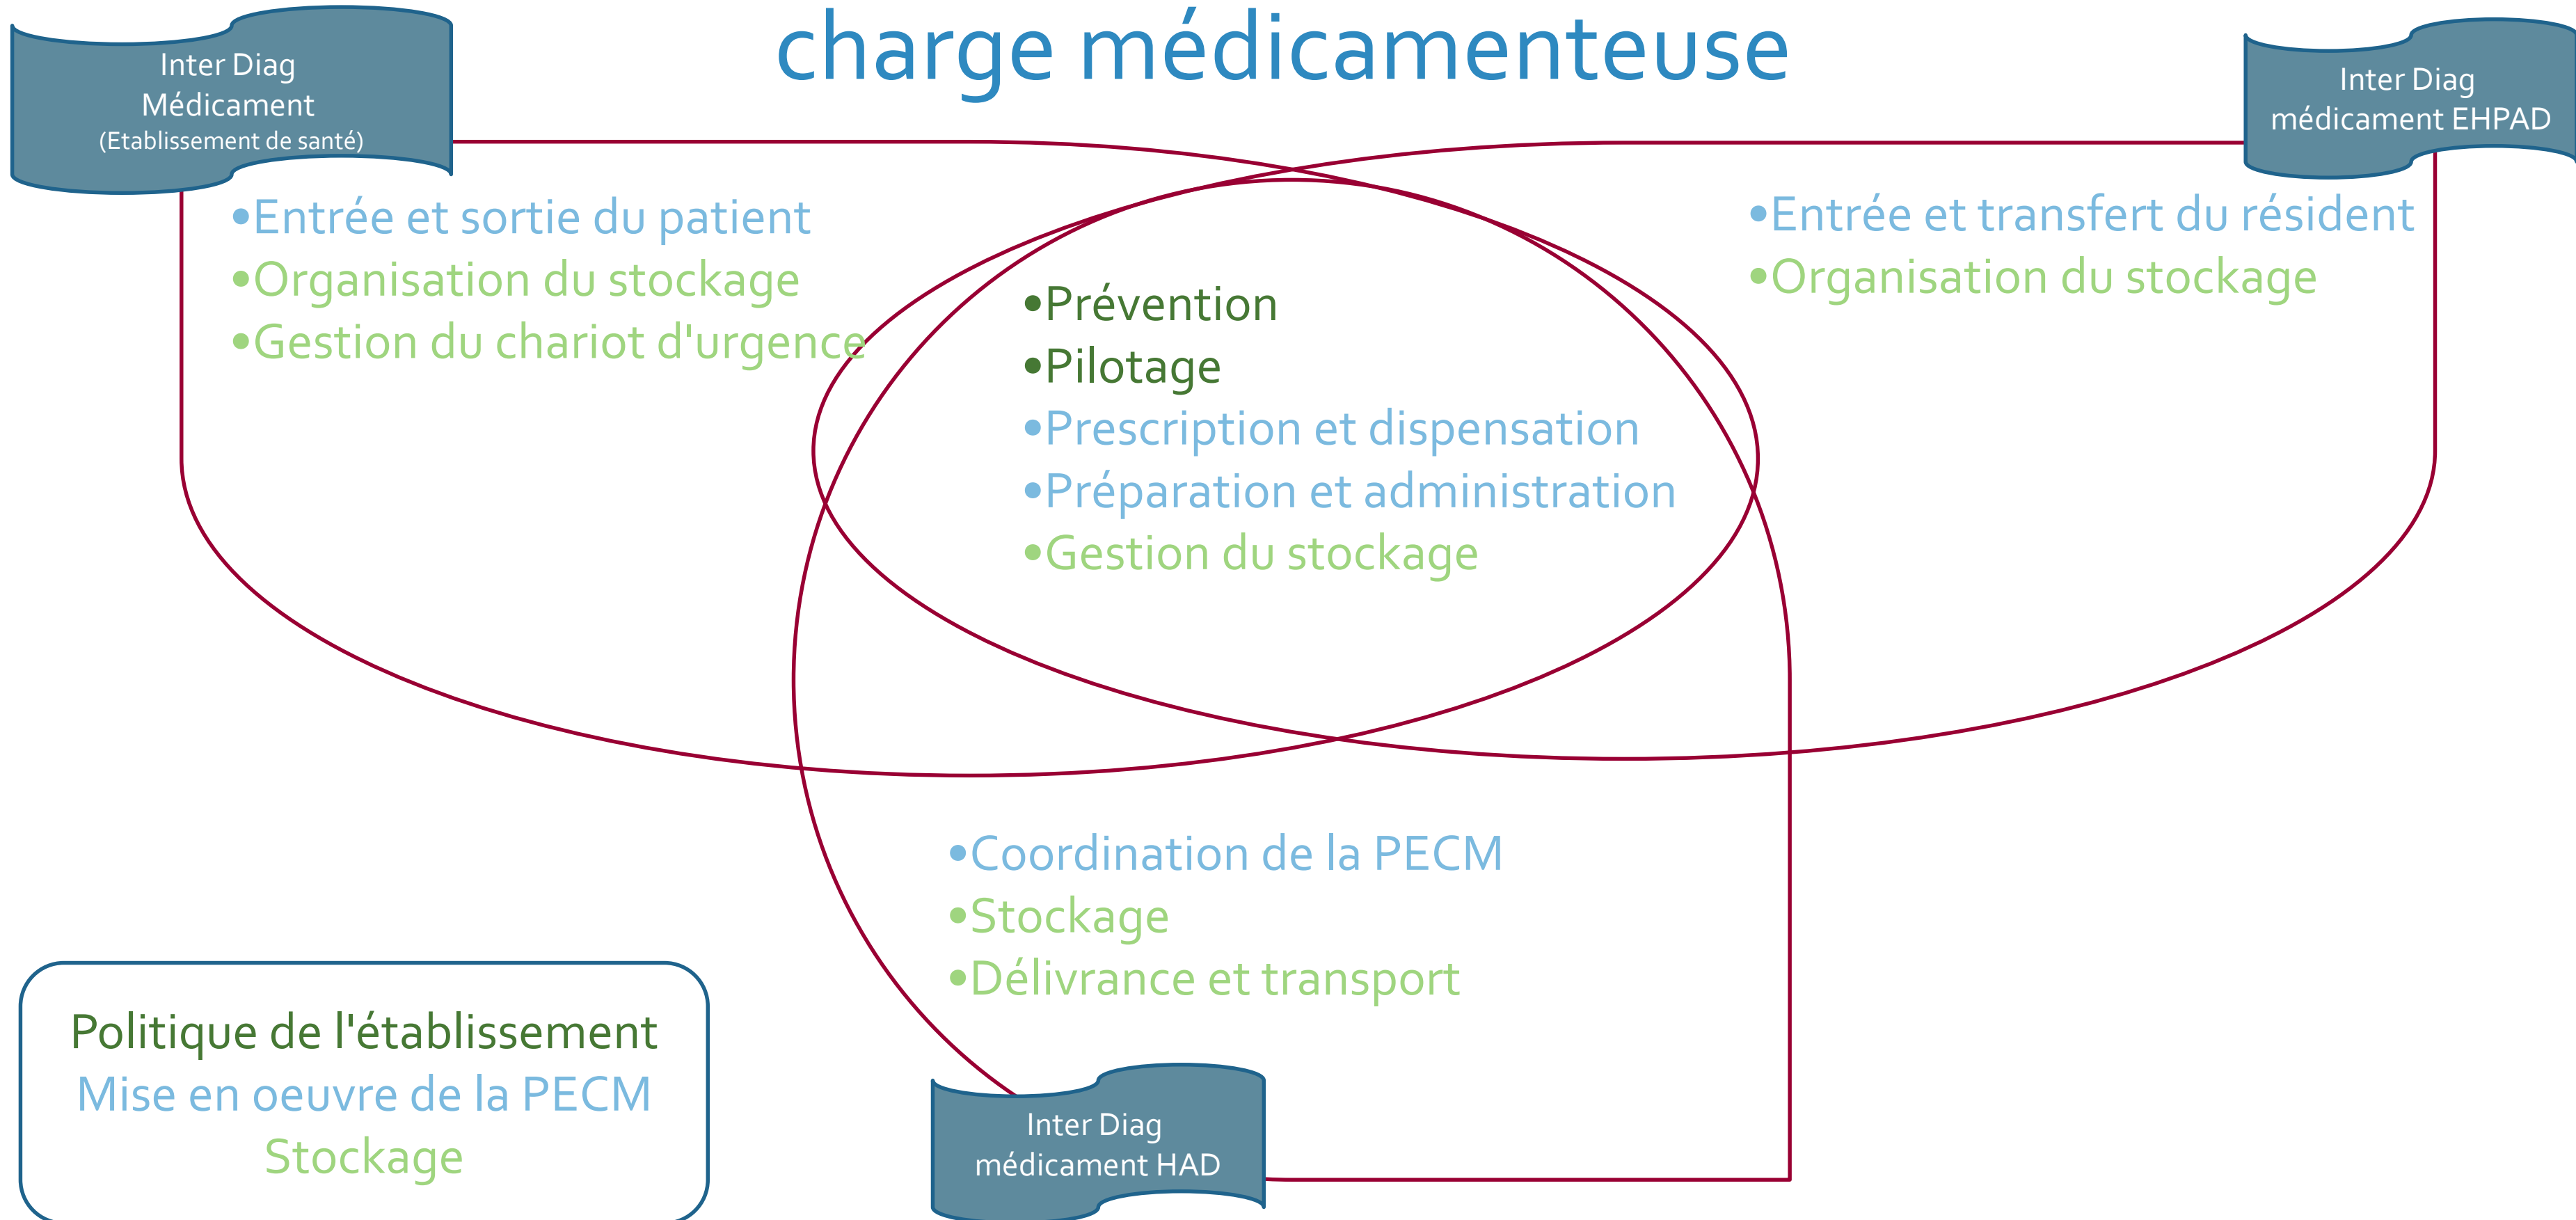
charge médicamenteuse

Inter Diag Médicament (Etablissement de santé)

Inter Diag médicament EHPAD

•Entrée et sortie du patient
•Organisation du stockage
•Gestion du chariot d'urgence

•Entrée et transfert du résident
•Organisation du stockage

•Prévention
•Pilotage
•Prescription et dispensation
•Préparation et administration
•Gestion du stockage

•Coordination de la PECM
•Stockage
•Délivrance et transport

Politique de l'établissement
Mise en oeuvre de la PECM
Stockage

Inter Diag médicament HAD